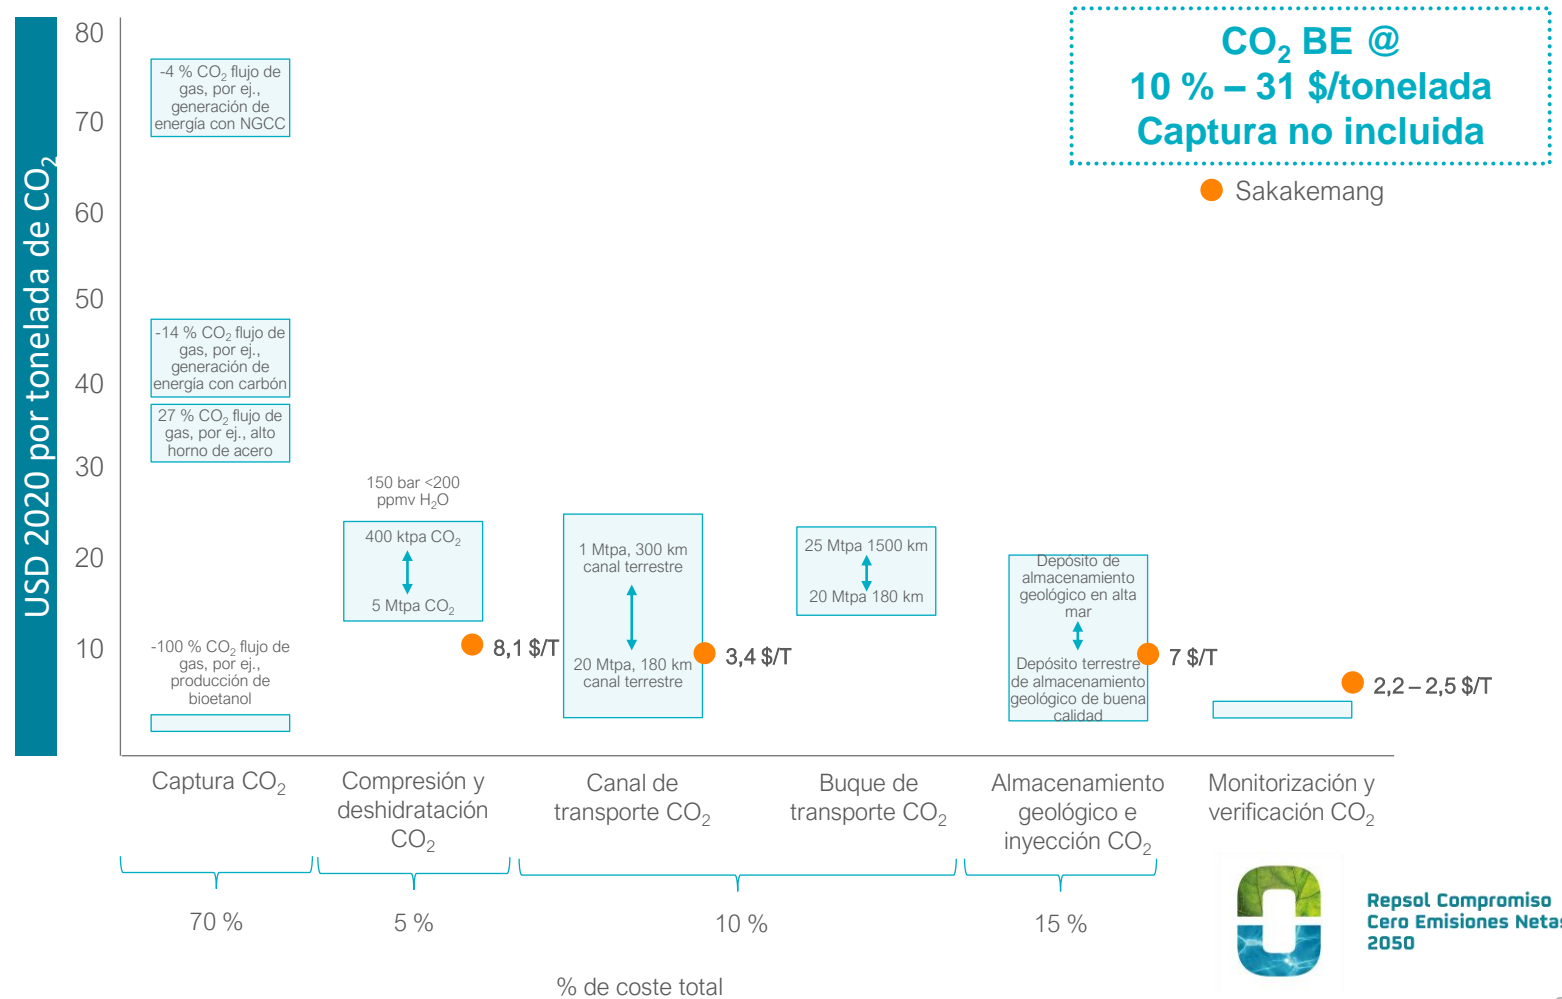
USD 2020 por tonelada de $CO_2$

80
70
60
50
40
30
20
10

$CO_2$ BE @
10 % – 31 $/tonelada
Captura no incluida

Sakakemang

-4 % $CO_2$ flujo de gas, por ej., generación de energía con NGCC

-14 % $CO_2$ flujo de gas, por ej., generación de energía con carbón

27 % $CO_2$ flujo de gas, por ej., alto horno de acero

-100 % $CO_2$ flujo de gas, por ej., producción de bioetanol

150 bar <200 ppmv $H_2O$

400 ktpa $CO_2$

5 Mtpa $CO_2$

8,1 $/T

1 Mtpa, 300 km canal terrestre

20 Mtpa, 180 km canal terrestre

3,4 $/T

25 Mtpa 1500 km

20 Mtpa 180 km

Depósito de almacenamiento geológico en alta mar

Depósito terrestre de almacenamiento geológico de buena calidad

7 $/T

2,2 – 2,5 $/T

Captura $CO_2$

Compresión y deshidratación $CO_2$

Canal de transporte $CO_2$

Buque de transporte $CO_2$

Almacenamiento geológico e inyección $CO_2$

Monitorización y verificación $CO_2$

70 %

5 %

10 %

15 %

% de coste total

Repsol Compromiso Cero Emisiones Netas 2050